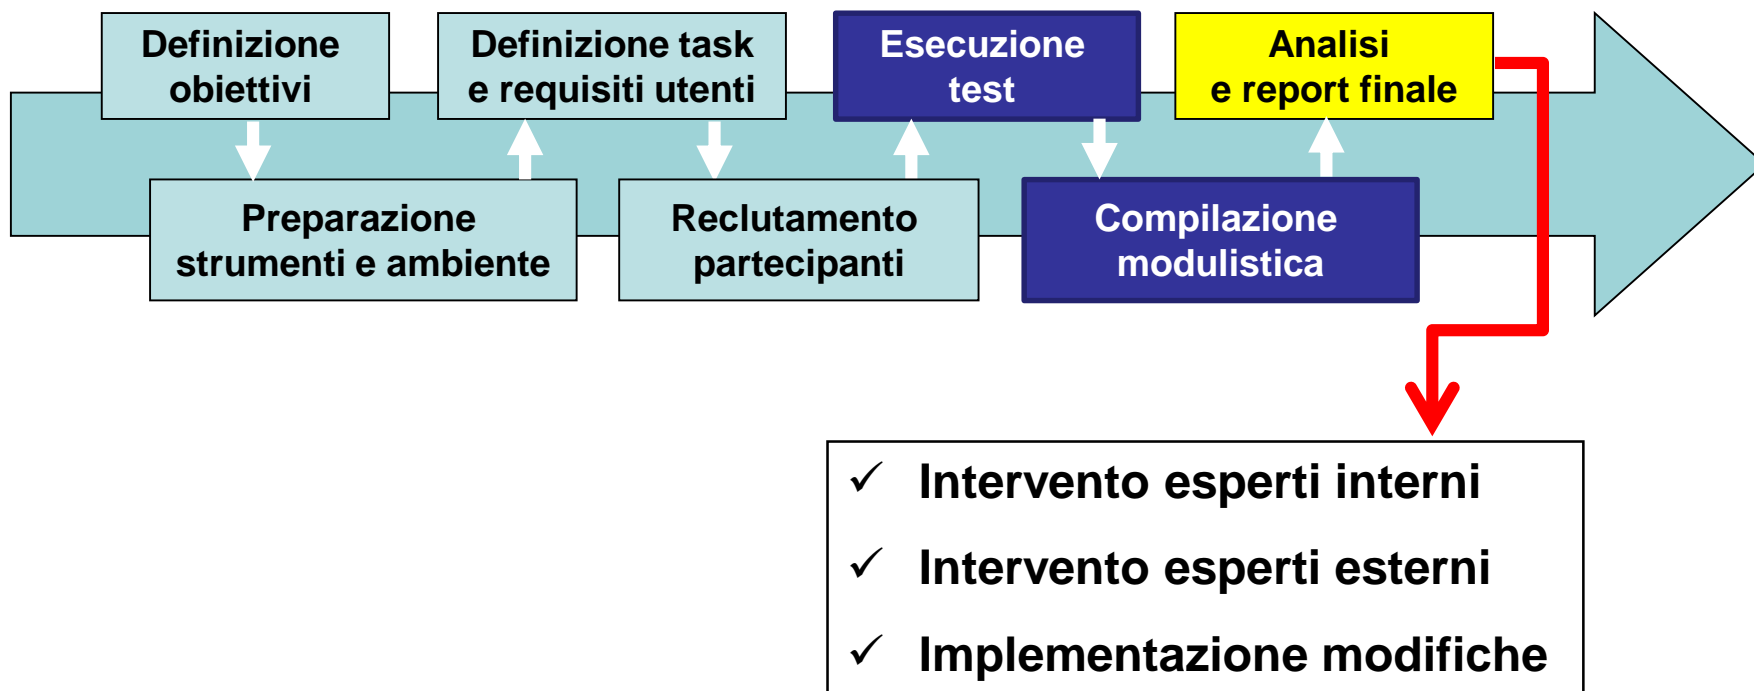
Definizione obiettivi

Preparazione strumenti e ambiente

Definizione task e requisiti utenti

Reclutamento partecipanti

Esecuzione test

Compilazione modulistica

Analisi e report finale

✓ Intervento esperti interni

✓ Intervento esperti esterni

✓ Implementazione modifiche